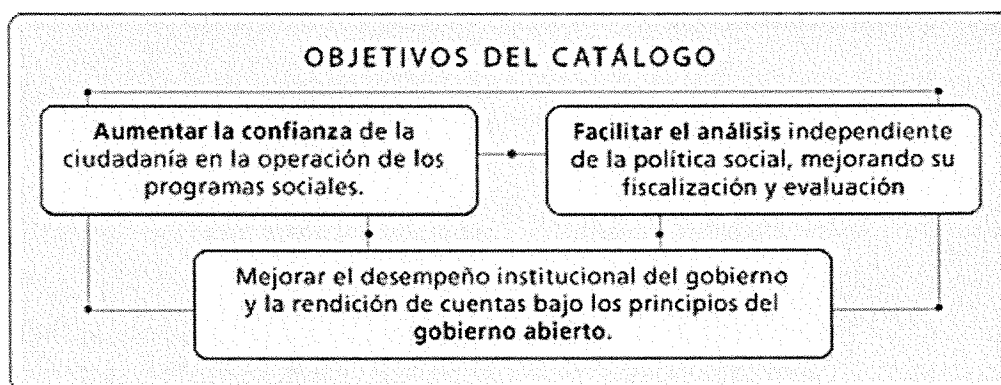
OBJETIVOS DEL CATÁLOGO

Aumentar la confianza de la ciudadanía en la operación de los programas sociales.

Facilitar el análisis independiente de la política social, mejorando su fiscalización y evaluación

Mejorar el desempeño institucional del gobierno y la rendición de cuentas bajo los principios del gobierno abierto.